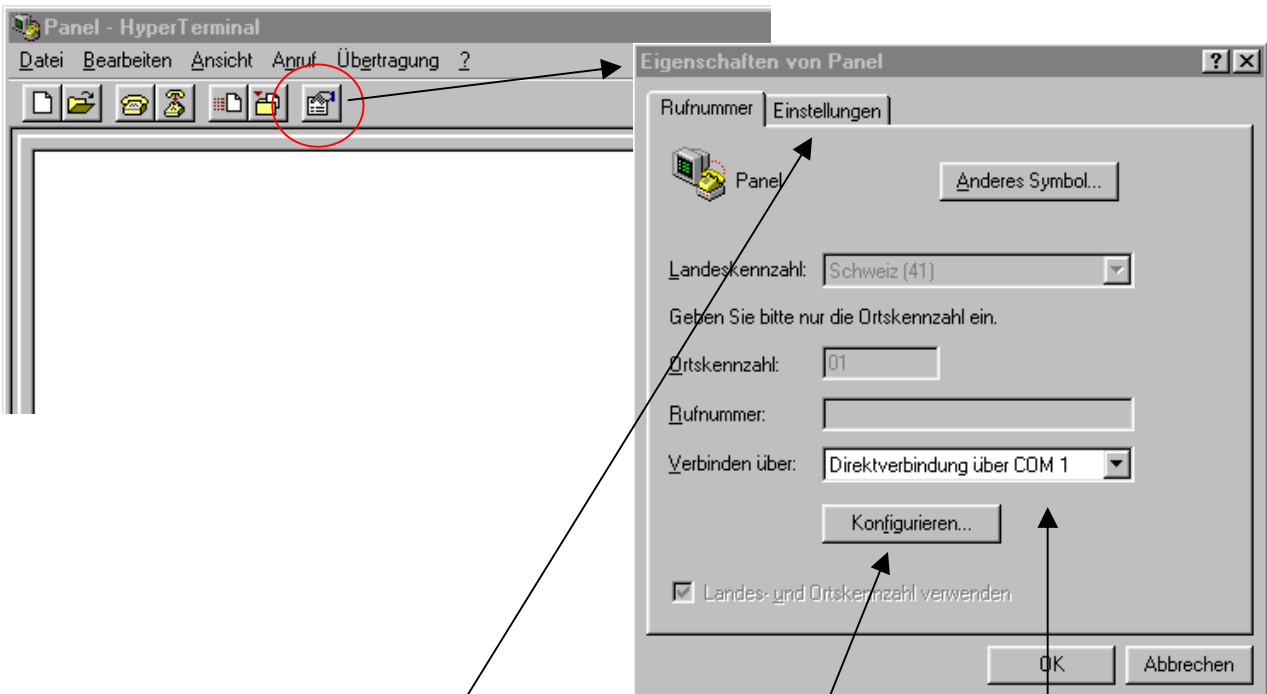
Panel - HyperTerminal

Datei Bearbeiten Ansicht Anruf Übertragung ?

Eigenschaften von Panel

?

Rufnummer Einstellungen

Panel

Anderes Symbol...

Landeskennzahl: Schweiz (41)

Geben Sie bitte nur die Ortskennzahl ein.

Ortskennzahl: 01

Rufnummer:

Verbinden über: Direktverbindung über COM 1

Konfigurieren...

Landes- und Ortskennzahl verwenden

OK Abbrechen